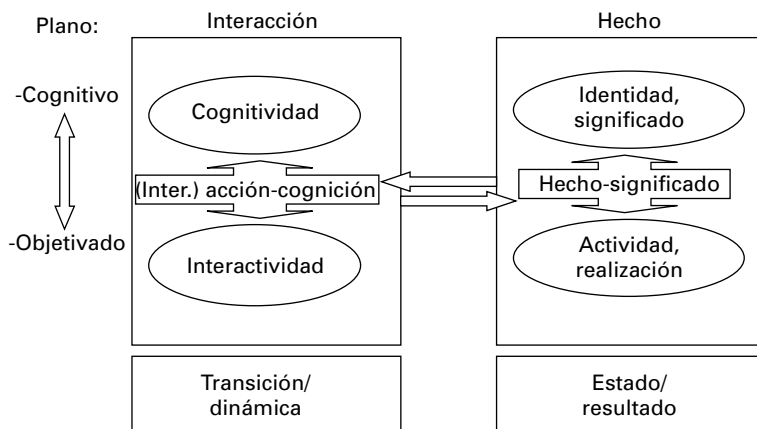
Plano:

Interacción

Hecho

-Cognitivo

-Objetivado

Cognitividad

(Inter.) acción-cognición

Interactividad

Identidad, significado

Hecho-significado

Actividad, realización

Transición/ dinámica

Estado/ resultado